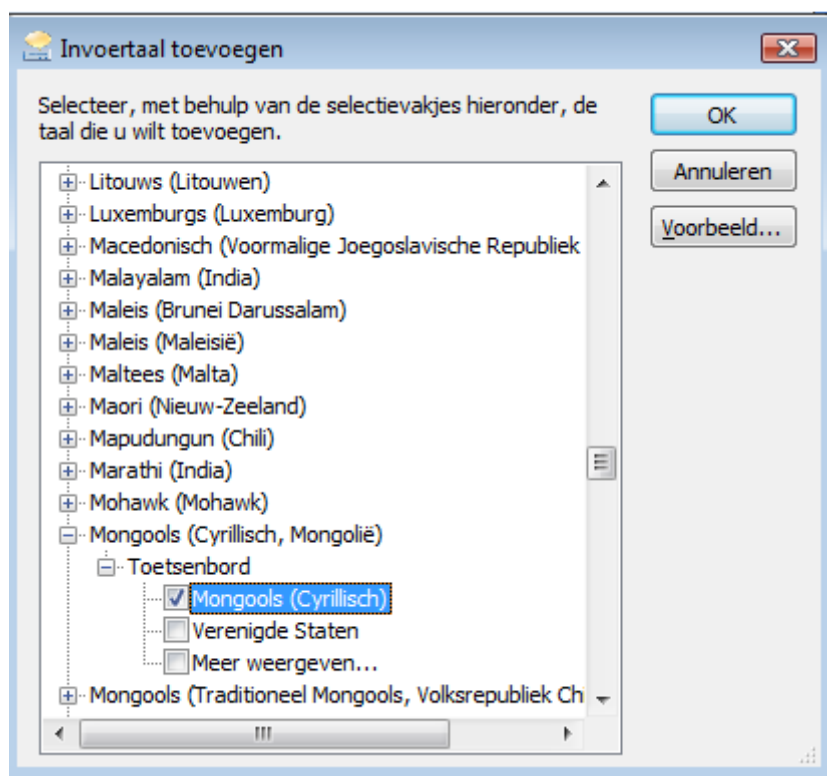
Invoertaal toevoegen

Selecteer, met behulp van de selectievakjes hieronder, de taal die u wilt toevoegen.

OK

Annuleren

Voorbeeld...

Litouws (Litouwen)
Luxemburgs (Luxemburg)
Macedonisch (Voormalige Joegoslavische Republiek
Malayalam (India)
Maleis (Brunei Darussalam)
Maleis (Maleisië)
Maltees (Malta)
Maori (Nieuw-Zeeland)
Mapudungun (Chili)
Marathi (India)
Mohawk (Mohawk)
Mongools (Cyrillisch, Mongolië)
Toetsenbord
Mongools (Cyrillisch)
Verenigde Staten
Meer weergeven...
Mongools (Traditioneel Mongools, Volksrepubliek Ch